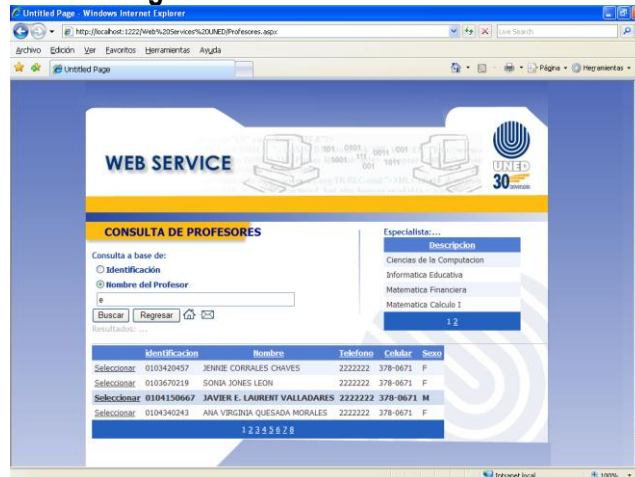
Untitled Page - Windows Internet Explorer

http://localhost:1222/Web%20Services%20UNED/Profesores.aspx

Live Search

Archivo Edición Ver Favoritos Herramientas Ayuda

Untitled Page

Página Herramientas

WEB SERVICE

UNED 30

CONSULTA DE PROFESORES

Especialista:...

Consulta a base de:

Identificación

Nombre del Profesor

e

Buscar Regresar

Resultados: ...

| Descripcion |
|---|
| Ciencias de la Computacion |
| Informatica Educativa |
| Matematica Financiera |
| Matematica Calculo I |
| 1 2 |

| | Identificacion | Nombre | Telefono | Celular | Sexo |
|---|---|---|---|---|---|
| Seleccionar | 0103420457 | JENNIE CORRALES CHAVES | 2222222 | 378-0671 | F |
| Seleccionar | 0103670219 | SONIA JONES LEON | 2222222 | 378-0671 | F |
| Seleccionar | 0104150667 | JAVIER E. LAURENT VALLADARES | 2222222 | 378-0671 | M |
| Seleccionar | 0104340243 | ANA VIRGINIA QUESADA MORALES | 2222222 | 378-0671 | F |

1 2 3 4 5 6 7 8

Intranet local

100%